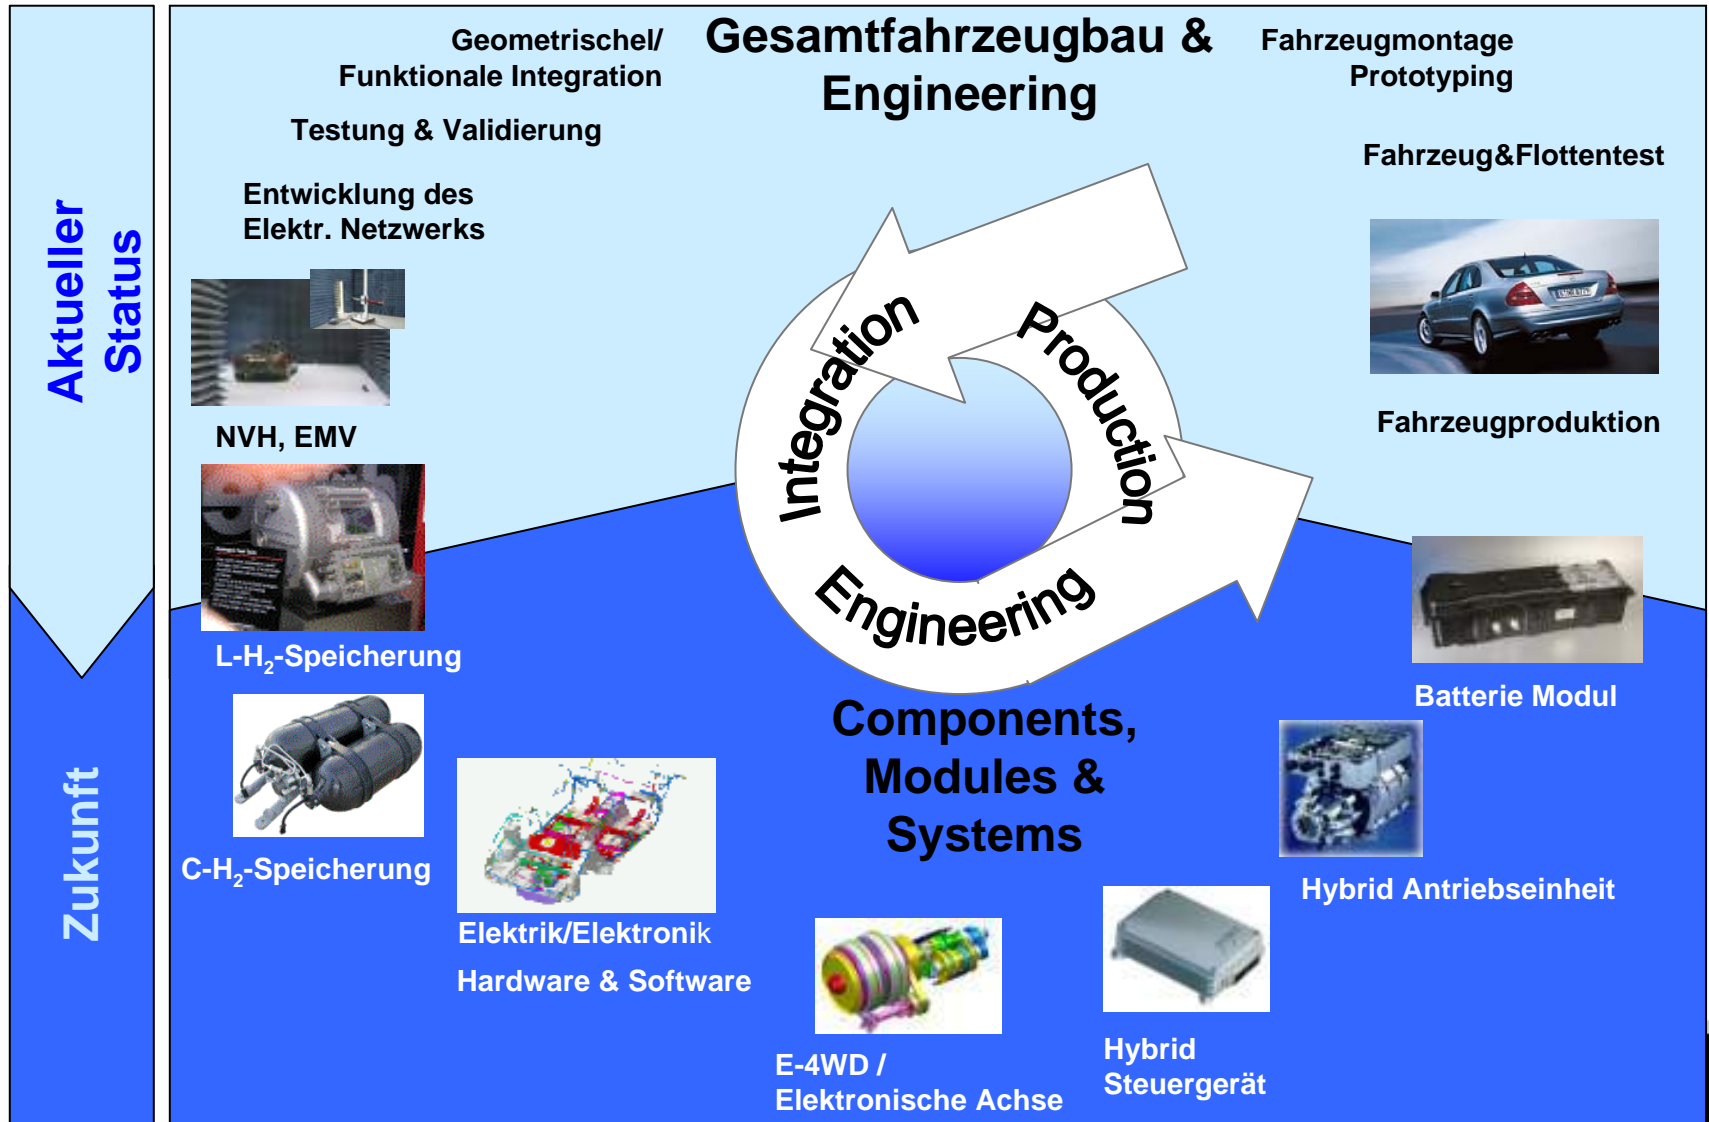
Aktueller Status

Zukunft

Geometrischel/ Funktionale Integration

Gesamtfahrzeugbau & Engineering

Fahrzeugmontage Prototyping

Testung & Validierung

Fahrzeug&Flottentest

Entwicklung des Elektr. Netzwerks

Integration

Production

Engineering

NVH, EMV

Fahrzeugproduktion

L-$H_2$-Speicherung

Batterie Modul

Components, Modules & Systems

C-$H_2$-Speicherung

Hybrid Antriebseinheit

Elektrik/Elektronik

Hardware & Software

E-4WD / Elektronische Achse

Hybrid Steuergerät